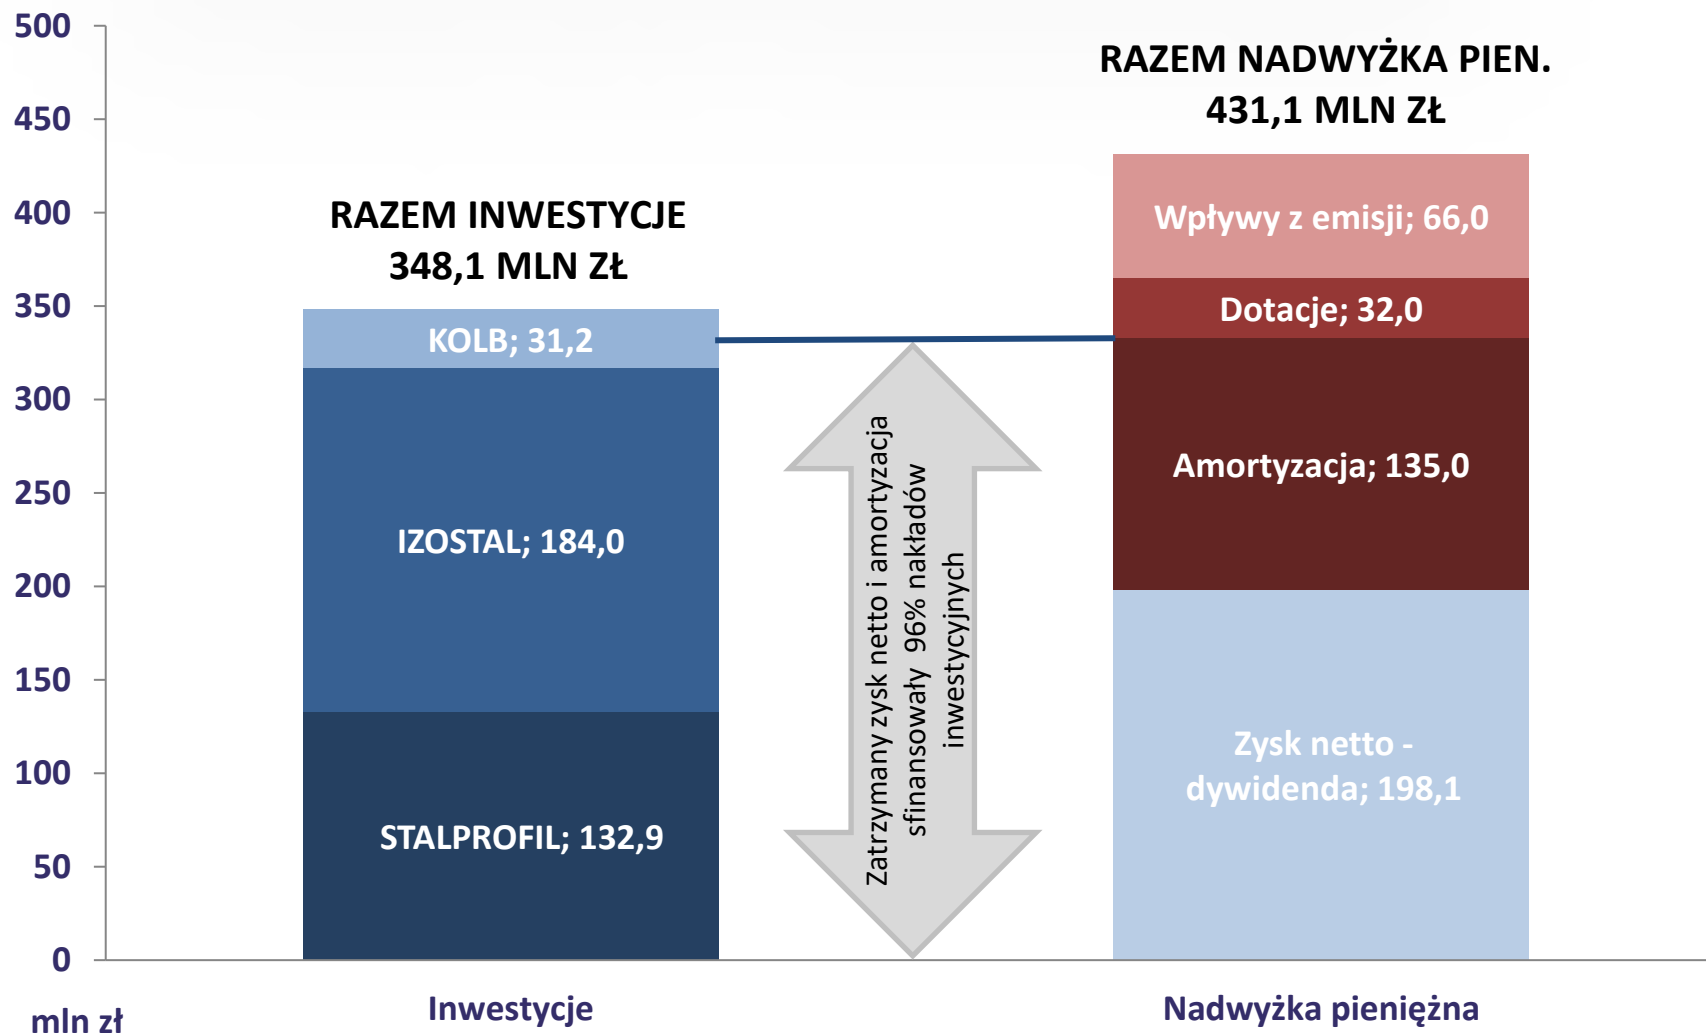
500
450
400
350
300
250
200
150
100
50
0
mln zł

RAZEM INWESTYCJE
348,1 MLN ZŁ

KOLB; 31,2
IZOSTAL; 184,0
STALPROFIL; 132,9

Zatrzymany zysk netto i amortyzacja sfinansowały 96% nakładów inwestycyjnych

RAZEM NADWYŻKA PIEN.
431,1 MLN ZŁ

Wpływy z emisji; 66,0
Dotacje; 32,0
Amortyzacja; 135,0
Zysk netto - dywidenda; 198,1

Inwestycje
Nadwyżka pieniężna